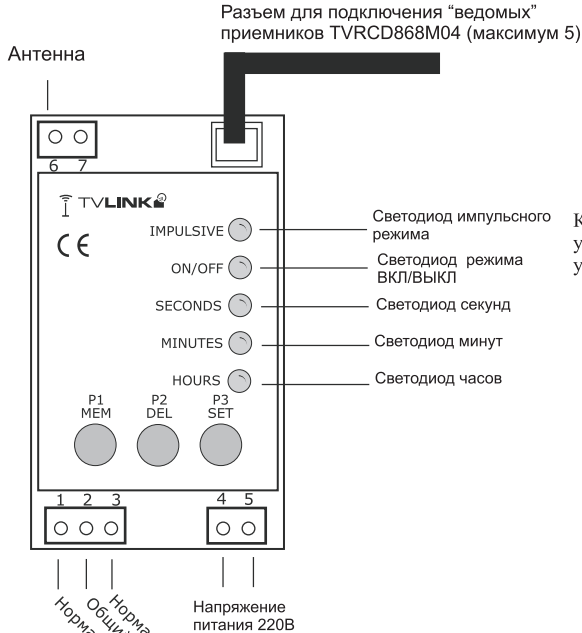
Разъем для подключения "ведомых" приемников TVRCD868M04 (максимум 5)

Антенна

6 7

TVLINK

CE

IMPULSIVE

Светодиод импульсного режима

ON/OFF

Светодиод режима ВКЛ/ВЫКЛ

SECONDS

Светодиод секунд

MINUTES

Светодиод минут

HOURS

Светодиод часов

P1 MEM

P2 DEL

P3 SET

1 2 3

4 5

Норма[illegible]

Общи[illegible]

Норма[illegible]

Напряжение питания 220В

К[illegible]
у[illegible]
у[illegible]